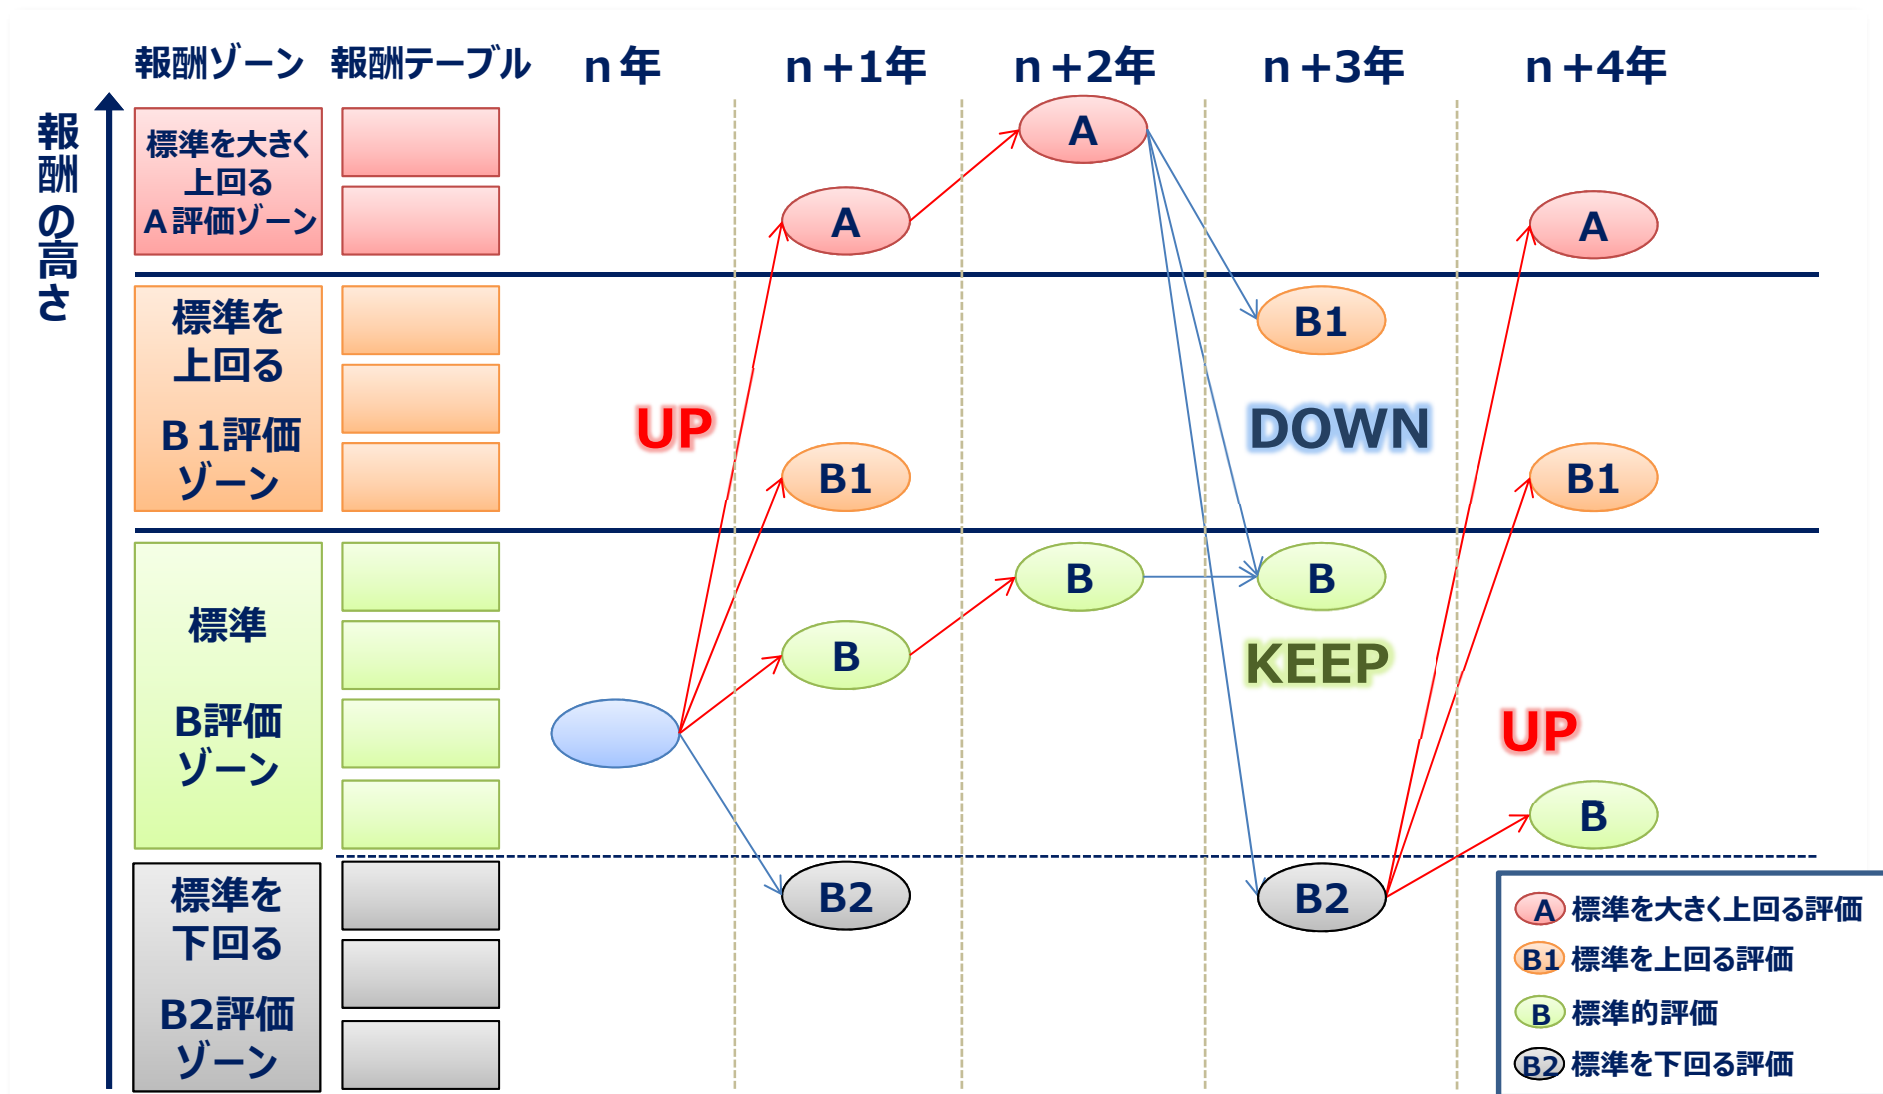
報酬の高さ

報酬ゾーン　報酬テーブル　n年　n+1年　n+2年　n+3年　n+4年

標準を大きく上回る
A評価ゾーン

標準を上回る
B1評価ゾーン

標準
B評価ゾーン

標準を下回る
B2評価ゾーン

A
A
A
B1
B1
B1
B
B
B
B
B2
B2

UP
DOWN
KEEP
UP

A 標準を大きく上回る評価
B1 標準を上回る評価
B 標準的評価
B2 標準を下回る評価